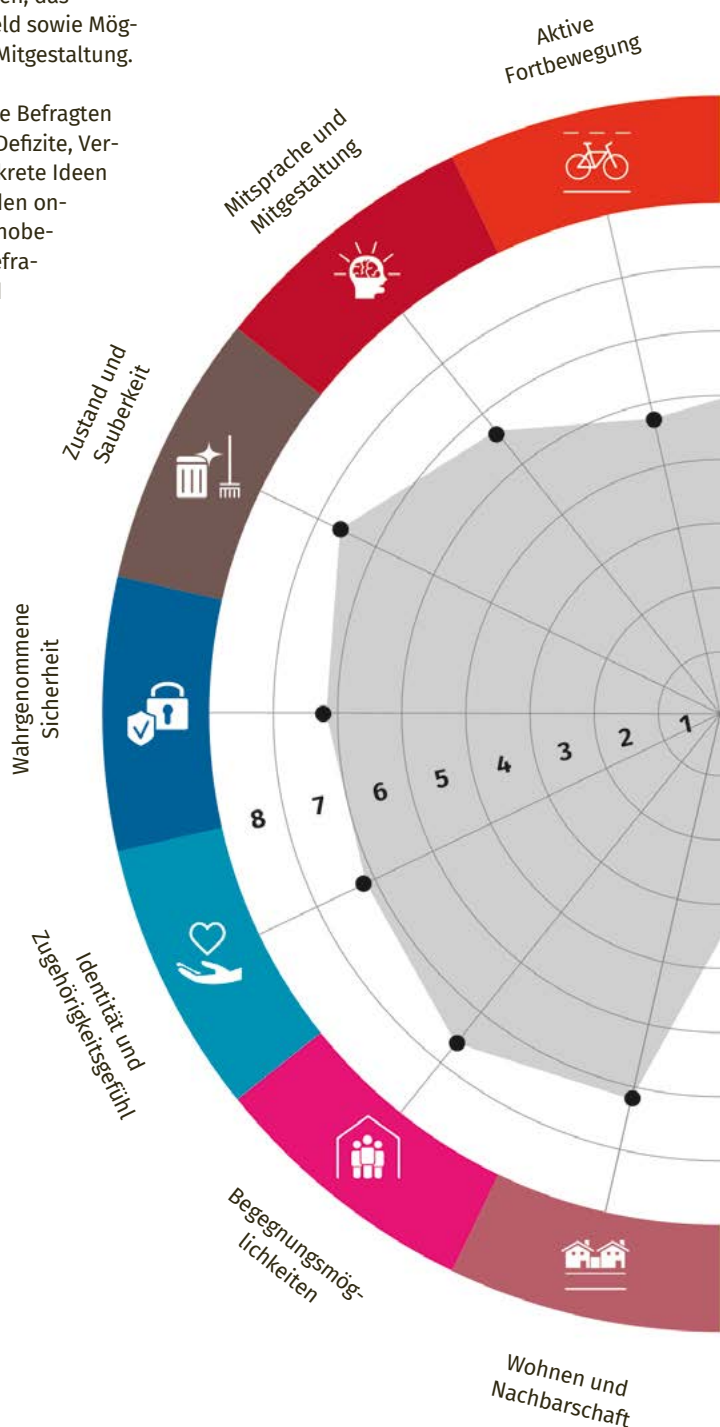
en, das
eld sowie Mög-
Mitgestaltung.

e Befragten
Defizite, Ver-
krete Ideen
len on-
nobe-
efra-

Aktive Fortbewegung

Mitsprache und Mitgestaltung

Zustand und Sauberkeit

Wahrgenommene Sicherheit

Identität und Zugehörigkeitsgefühl

Begegnungsmöglichkeiten

Wohnen und Nachbarschaft

8 7 6 5 4 3 2 1